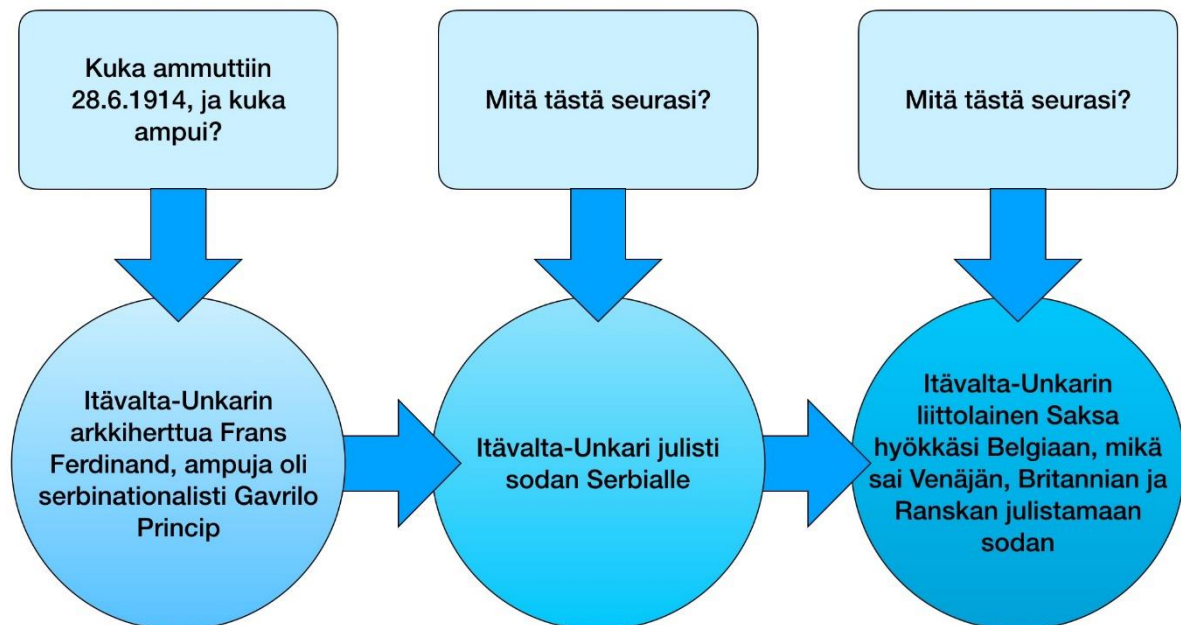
Kuka ammuttiin 28.6.1914, ja kuka ampui?

Itävalta-Unkarin arkkiherttua Frans Ferdinand, ampuja oli serbinationalisti Gavrilo Princip

Mitä tästä seurasi?

Itävalta-Unkari julisti sodan Serbialle

Mitä tästä seurasi?

Itävalta-Unkarin liittolainen Saksa hyökkäsi Belgiaan, mikä sai Venäjän, Britannian ja Ranskan julistamaan sodan